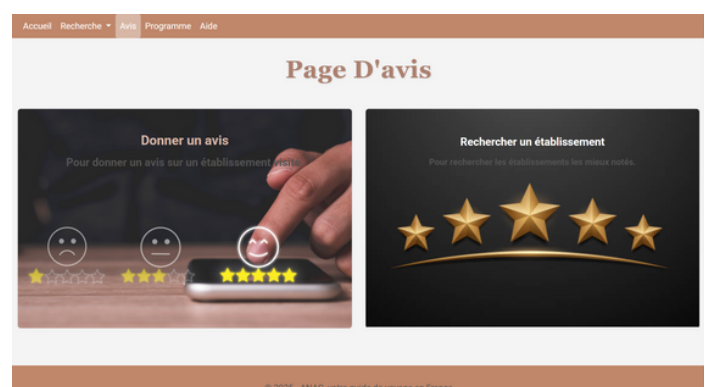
Accueil Recherche ▾ Avis Programme Aide

Page D'avis

Donner un avis

Pour donner un avis sur un établissement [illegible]

Rechercher un établissement

Pour rechercher les établissements les mieux notés.

© 2025 - AMAS votre guide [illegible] en France